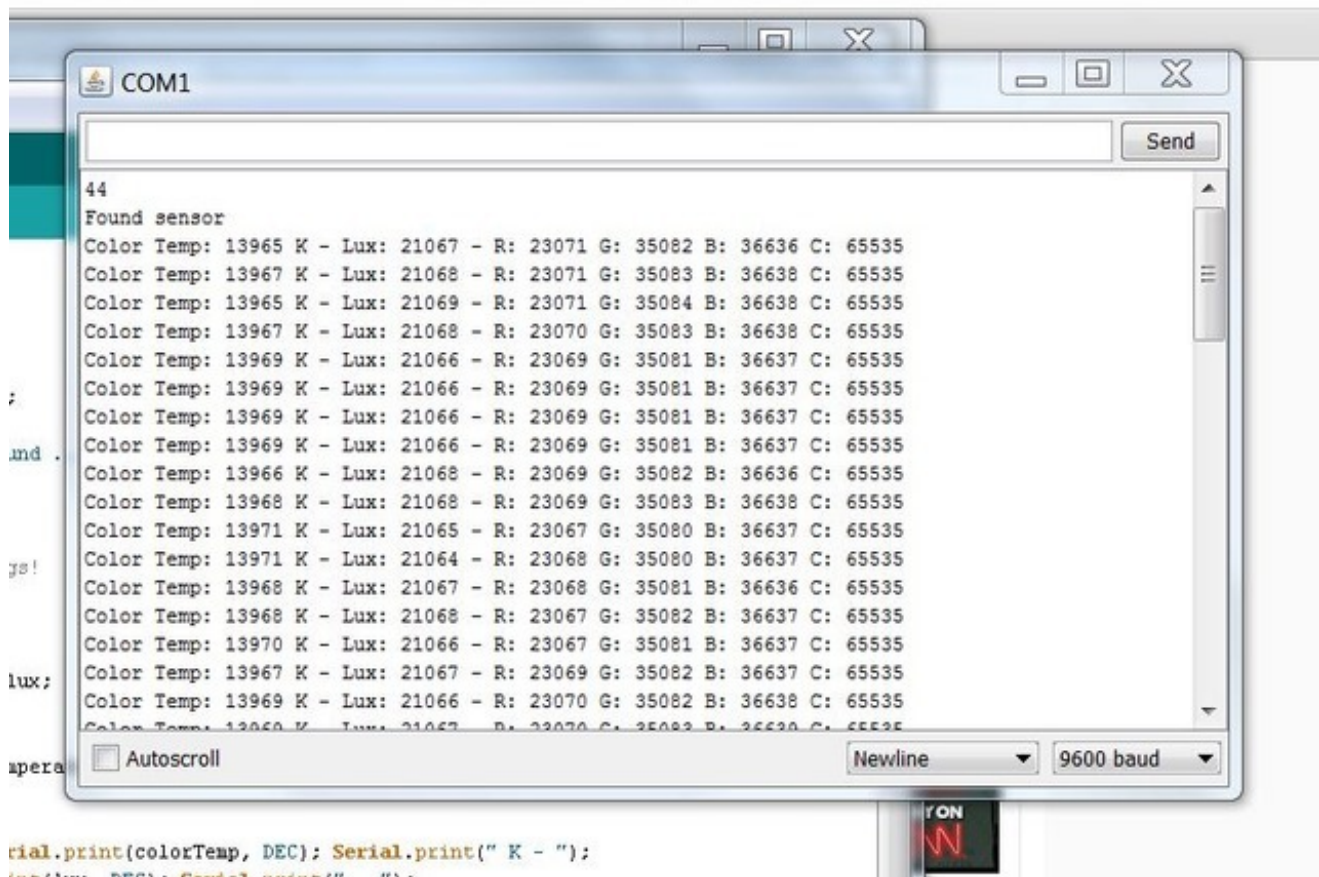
COM1

Send

44
Found sensor
Color Temp: 13965 K - Lux: 21067 - R: 23071 G: 35082 B: 36636 C: 65535
Color Temp: 13967 K - Lux: 21068 - R: 23071 G: 35083 B: 36638 C: 65535
Color Temp: 13965 K - Lux: 21069 - R: 23071 G: 35084 B: 36638 C: 65535
Color Temp: 13967 K - Lux: 21068 - R: 23070 G: 35083 B: 36638 C: 65535
Color Temp: 13969 K - Lux: 21066 - R: 23069 G: 35081 B: 36637 C: 65535
Color Temp: 13969 K - Lux: 21066 - R: 23069 G: 35081 B: 36637 C: 65535
Color Temp: 13969 K - Lux: 21066 - R: 23069 G: 35081 B: 36637 C: 65535
Color Temp: 13969 K - Lux: 21066 - R: 23069 G: 35081 B: 36637 C: 65535
Color Temp: 13966 K - Lux: 21068 - R: 23069 G: 35082 B: 36636 C: 65535
Color Temp: 13968 K - Lux: 21068 - R: 23069 G: 35083 B: 36638 C: 65535
Color Temp: 13971 K - Lux: 21065 - R: 23067 G: 35080 B: 36637 C: 65535
Color Temp: 13971 K - Lux: 21064 - R: 23068 G: 35080 B: 36637 C: 65535
Color Temp: 13968 K - Lux: 21067 - R: 23068 G: 35081 B: 36636 C: 65535
Color Temp: 13968 K - Lux: 21068 - R: 23067 G: 35082 B: 36637 C: 65535
Color Temp: 13970 K - Lux: 21066 - R: 23067 G: 35081 B: 36637 C: 65535
Color Temp: 13967 K - Lux: 21067 - R: 23069 G: 35082 B: 36637 C: 65535
Color Temp: 13969 K - Lux: 21066 - R: 23070 G: 35082 B: 36638 C: 65535
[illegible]

Autoscroll
Newline
9600 baud

;
und .
gs!
lux;
pera
rial.print(colorTemp, DEC); Serial.print(" K - ");
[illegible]